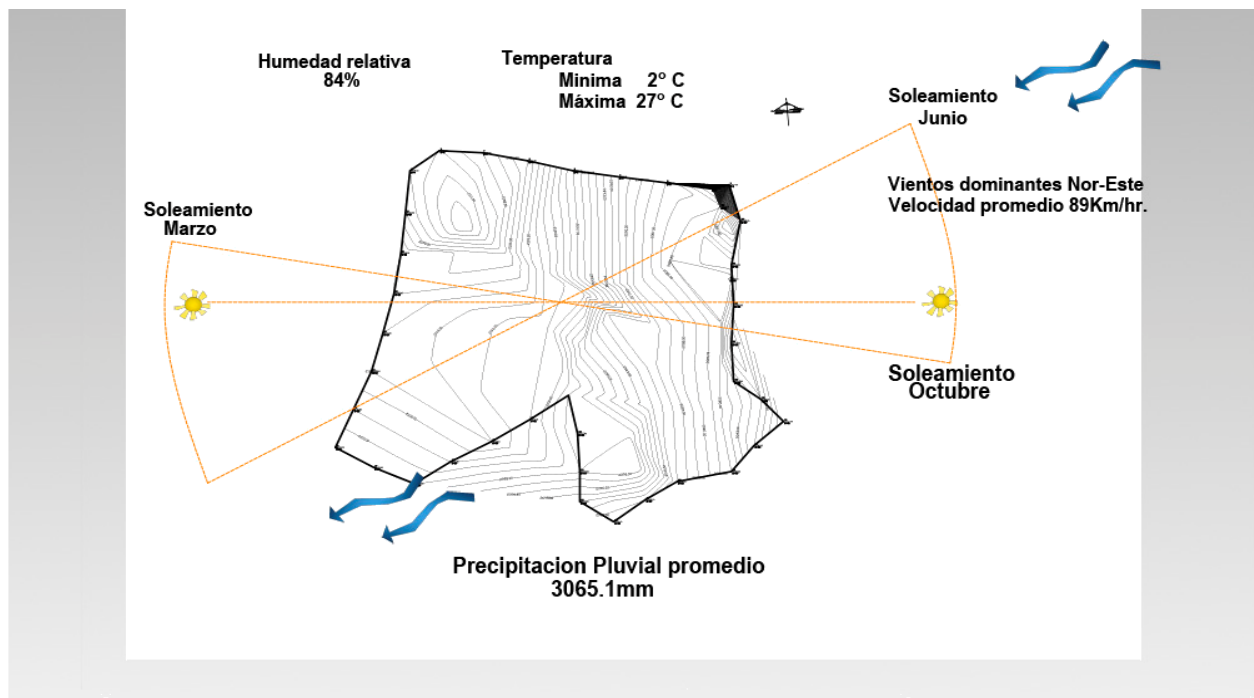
Humedad relativa
84%

Temperatura
Minima 2° C
Máxima 27° C

Soleamiento
Junio

Vientos dominantes Nor-Este
Velocidad promedio 89Km/hr.

Soleamiento
Marzo

Soleamiento
Octubre

Precipitacion Pluvial promedio
3065.1mm